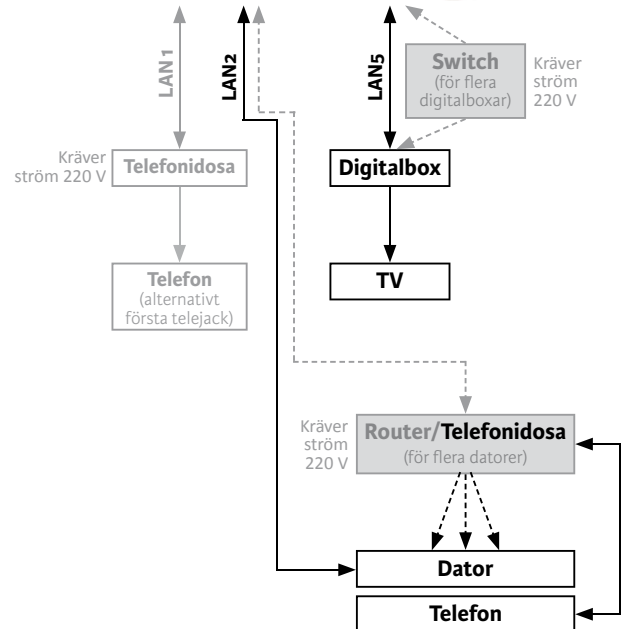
LAN 1

LAN2

LAN5

Switch
(för flera digitalboxar)

Kräver ström 220 V

Kräver ström 220 V

Telefonidosa

Digitalbox

Telefon
(alternativt första telejack)

TV

Kräver ström 220 V

Router/Telefonidosa
(för flera datorer)

Dator

Telefon